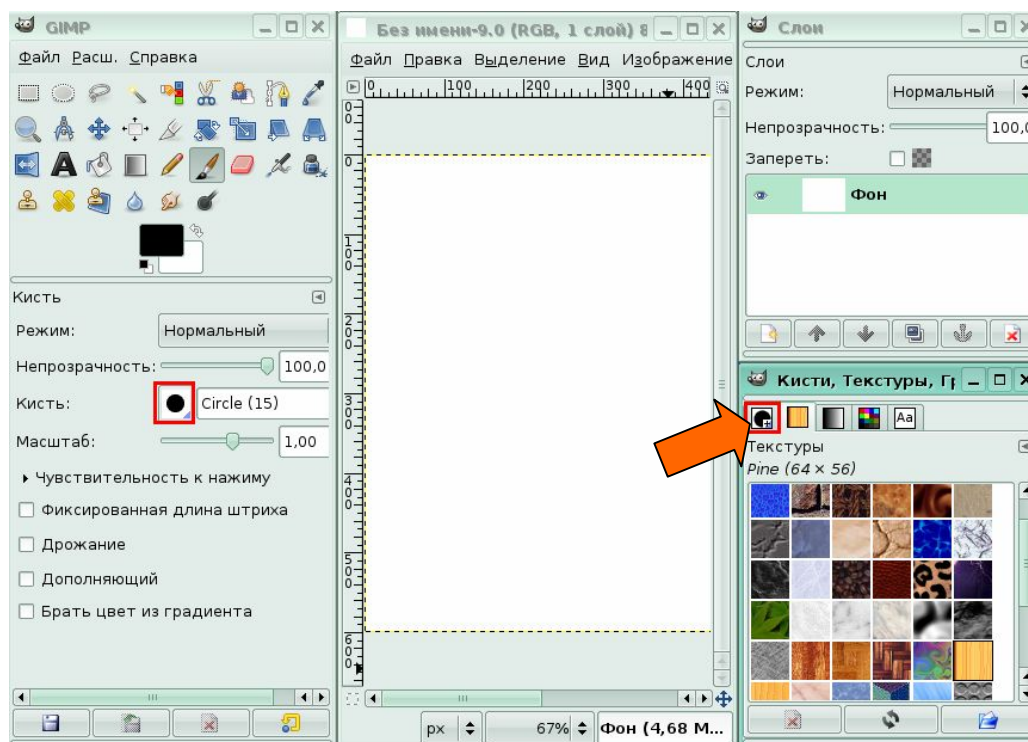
GIMP

Файл Расш. Справка

Кисть

Режим: Нормальный

Непрозрачность: 100,0

Кисть: Circle (15)

Масштаб: 1,00

Чувствительность к нажиму

Фиксированная длина штриха

Дрожание

Дополняющий

Брать цвет из градиента

Без имени-9.0 (RGB, 1 слой) 8

Файл Правка Выделение Вид Изображение

0 100 200 300 400

0 100 200 300 400 500 600

px 67% Фон (4,68 М...

Слои

Слои

Режим: Нормальный

Непрозрачность: 100,0

Запереть:

Фон

Кисти, Текстуры, Гр

Aa

Текстуры

Pine (64 × 56)